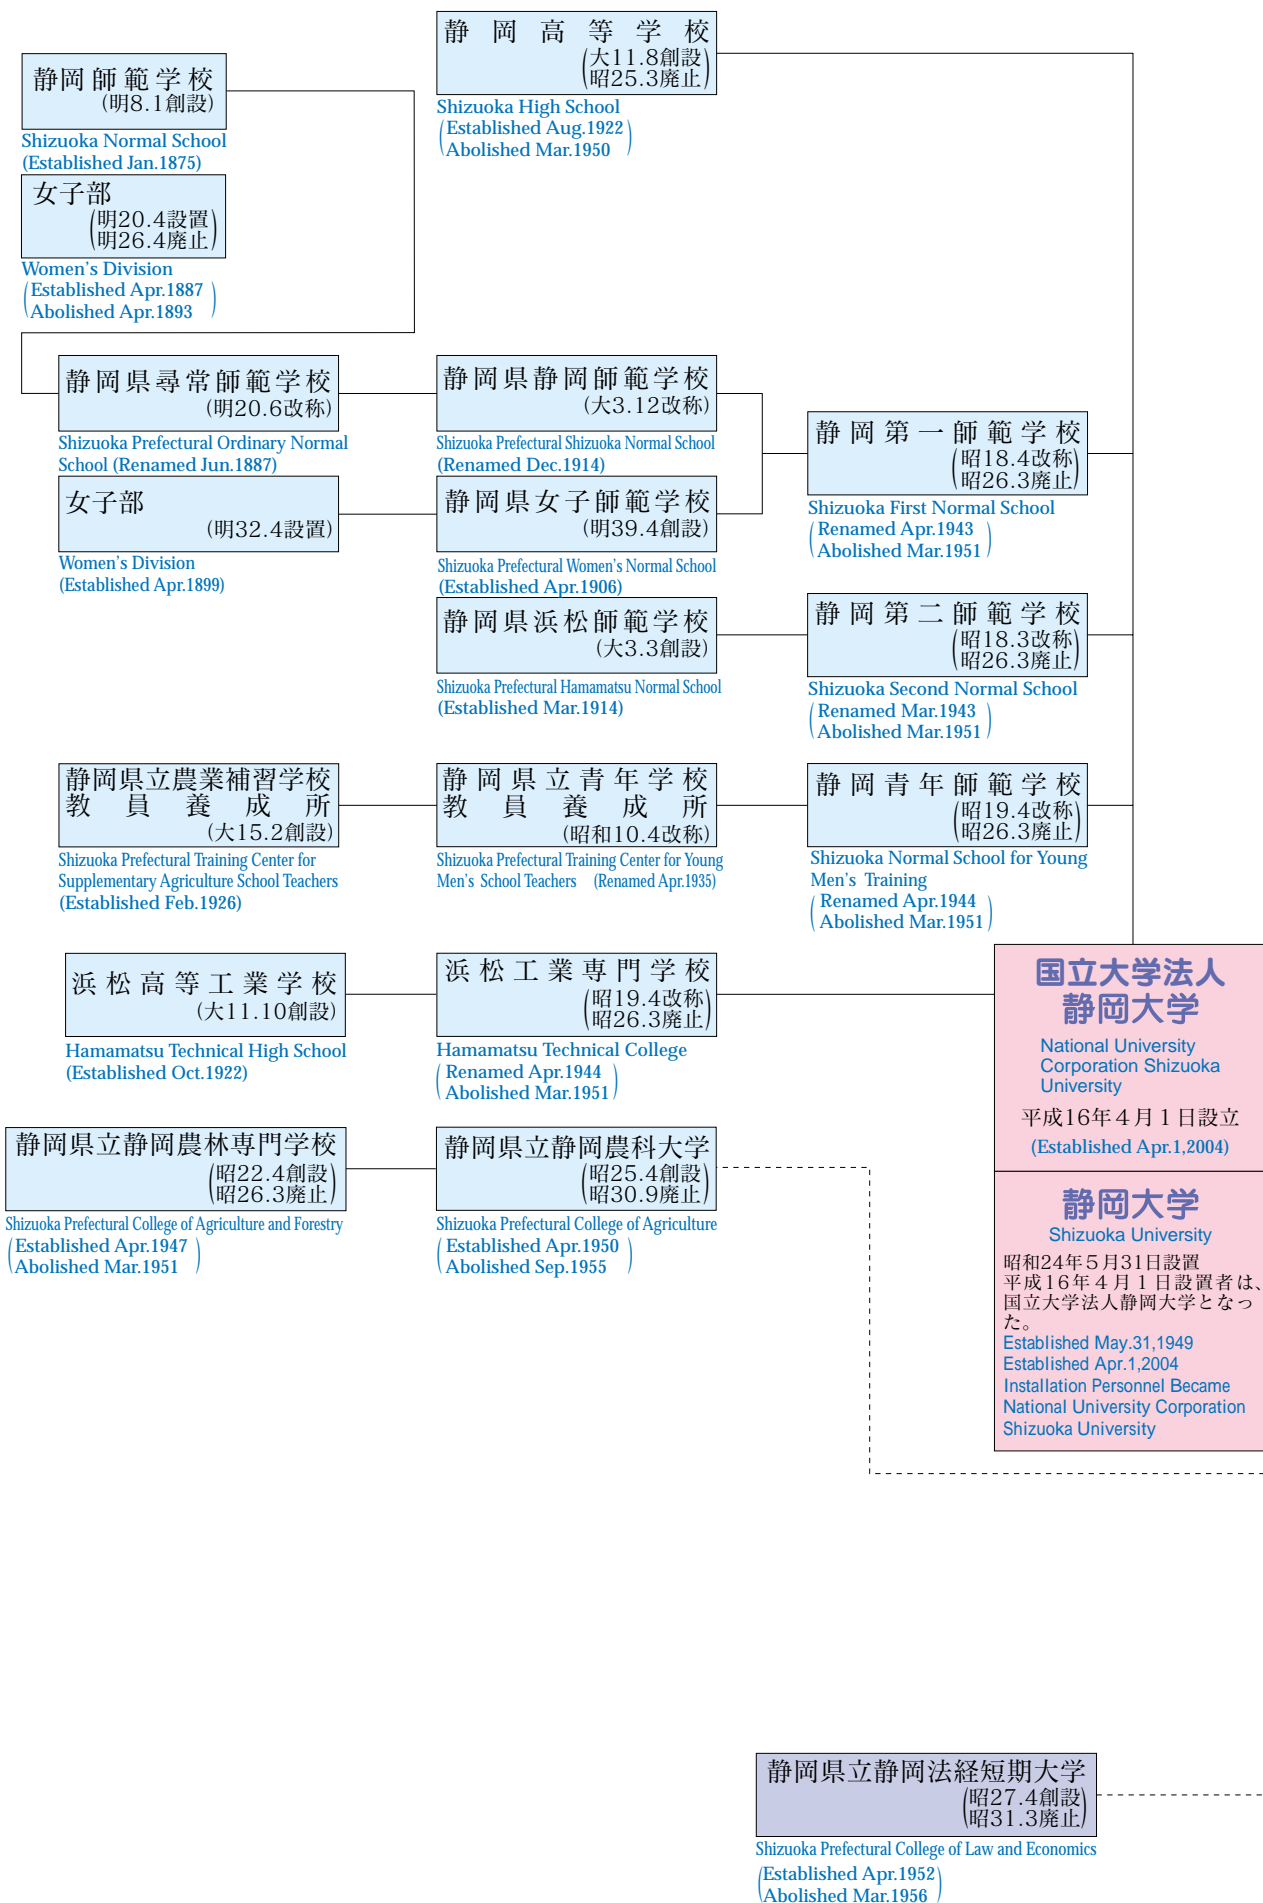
静岡高等学校
(大11.8創設
昭25.3廃止)
Shizuoka High School
(Established Aug.1922
Abolished Mar.1950)

静岡師範学校
(明8.1創設)
Shizuoka Normal School
(Established Jan.1875)

女子部
(明20.4設置
明26.4廃止)
Women's Division
(Established Apr.1887
Abolished Apr.1893)

静岡県尋常師範学校
(明20.6改称)
Shizuoka Prefectural Ordinary Normal School (Renamed Jun.1887)

女子部
(明32.4設置)
Women's Division
(Established Apr.1899)

静岡県静岡師範学校
(大3.12改称)
Shizuoka Prefectural Shizuoka Normal School
(Renamed Dec.1914)

静岡県女子師範学校
(明39.4創設)
Shizuoka Prefectural Women's Normal School
(Established Apr.1906)

静岡第一師範学校
(昭18.4改称
昭26.3廃止)
Shizuoka First Normal School
(Renamed Apr.1943
Abolished Mar.1951)

静岡県浜松師範学校
(大3.3創設)
Shizuoka Prefectural Hamamatsu Normal School
(Established Mar.1914)

静岡第二師範学校
(昭18.3改称
昭26.3廃止)
Shizuoka Second Normal School
(Renamed Mar.1943
Abolished Mar.1951)

静岡県立農業補習学校教員養成所
(大15.2創設)
Shizuoka Prefectural Training Center for Supplementary Agriculture School Teachers
(Established Feb.1926)

静岡県立青年学校教員養成所
(昭和10.4改称)
Shizuoka Prefectural Training Center for Young Men's School Teachers (Renamed Apr.1935)

静岡青年師範学校
(昭19.4改称
昭26.3廃止)
Shizuoka Normal School for Young Men's Training
(Renamed Apr.1944
Abolished Mar.1951)

浜松高等工業学校
(大11.10創設)
Hamamatsu Technical High School
(Established Oct.1922)

浜松工業専門学校
(昭19.4改称
昭26.3廃止)
Hamamatsu Technical College
(Renamed Apr.1944
Abolished Mar.1951)

国立大学法人
静岡大学
National University Corporation Shizuoka University
平成16年4月1日設立
(Established Apr.1,2004)

静岡県立静岡農林専門学校
(昭22.4創設
昭26.3廃止)
Shizuoka Prefectural College of Agriculture and Forestry
(Established Apr.1947
Abolished Mar.1951)

静岡県立静岡農科大学
(昭25.4創設
昭30.9廃止)
Shizuoka Prefectural College of Agriculture
(Established Apr.1950
Abolished Sep.1955)

静岡大学
Shizuoka University
昭和24年5月31日設置
平成16年4月1日設置者は、国立大学法人静岡大学となった。
Established May.31,1949
Established Apr.1,2004
Installation Personnel Became National University Corporation Shizuoka University

静岡県立静岡法経短期大学
(昭27.4創設
昭31.3廃止)
Shizuoka Prefectural College of Law and Economics
(Established Apr.1952
Abolished Mar.1956)